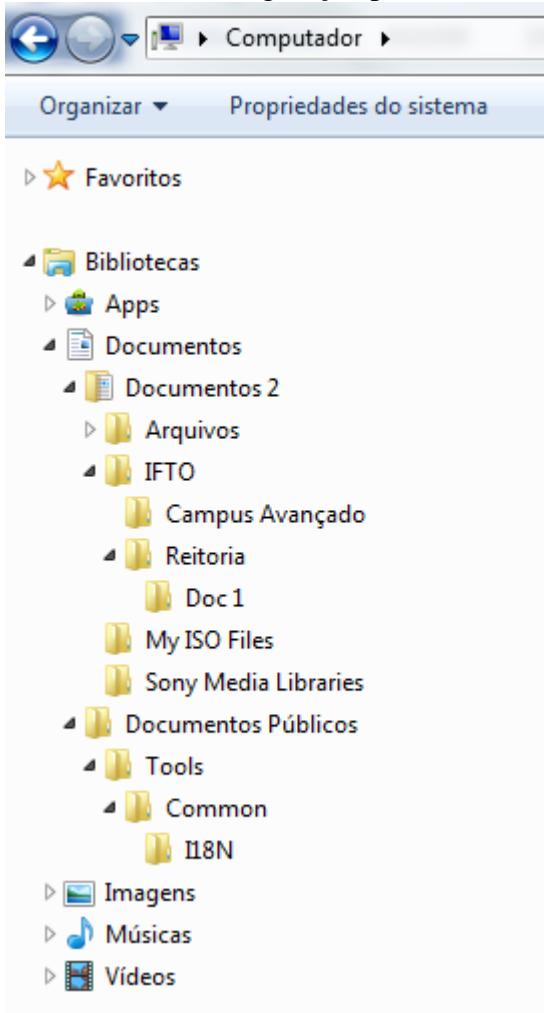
Computador

Organizar ▾ Propriedades do sistema

Favoritos

Bibliotecas
Apps
Documentos
Documentos 2
Arquivos
IFTO
Campus Avançado
Reitoria
Doc 1
My ISO Files
Sony Media Libraries
Documentos Públicos
Tools
Common
I18N
Imagens
Músicas
Vídeos